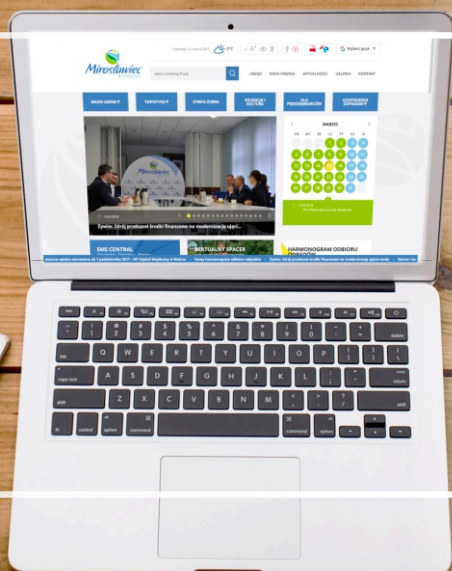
Mirosławiec

URZĄD NASZE MIASTO AKTUALNOŚCI GALERIA KONTAKT

NASZA GMINA TURYSTYKA STREFA ŻUBRA EDUKACJA I KULTURA DLA PRZEDSIĘBIORCÓW GOSPODARKA ODPADAMI

Mirosławiec

Żywiec Zdrój przekazał środki finansowe na modernizację ujęci...

MARZEC

PN WT ŚR CZ PT SB ND

SMS CENTRAL

WIRTUALNY SPACER

HARMONOGRAM ODBIORU ODPADÓW

esc
tab
caps lock
shift
fn
control
option
command
Q W E R T Y U I O P
A S D F G H J K L
Z X C V B N M
delete
return
shift
command
option